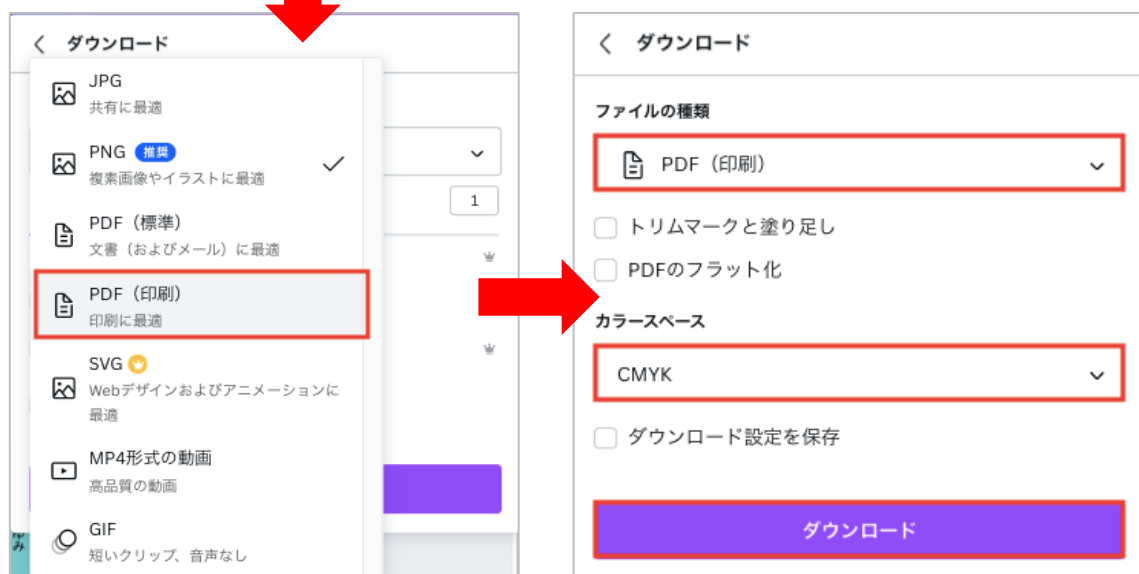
ダウンロード

JPG
共有に最適

PNG 推奨
複素画像やイラストに最適

1

PDF（標準）
文書（およびメール）に最適

PDF（印刷）
印刷に最適

SVG
Webデザインおよびアニメーションに最適

MP4形式の動画
高品質の動画

GIF
短いクリップ、音声なし

ダウンロード

ファイルの種類

PDF（印刷）

トリムマークと塗り足し

PDFのフラット化

カラースペース

CMYK

ダウンロード設定を保存

ダウンロード